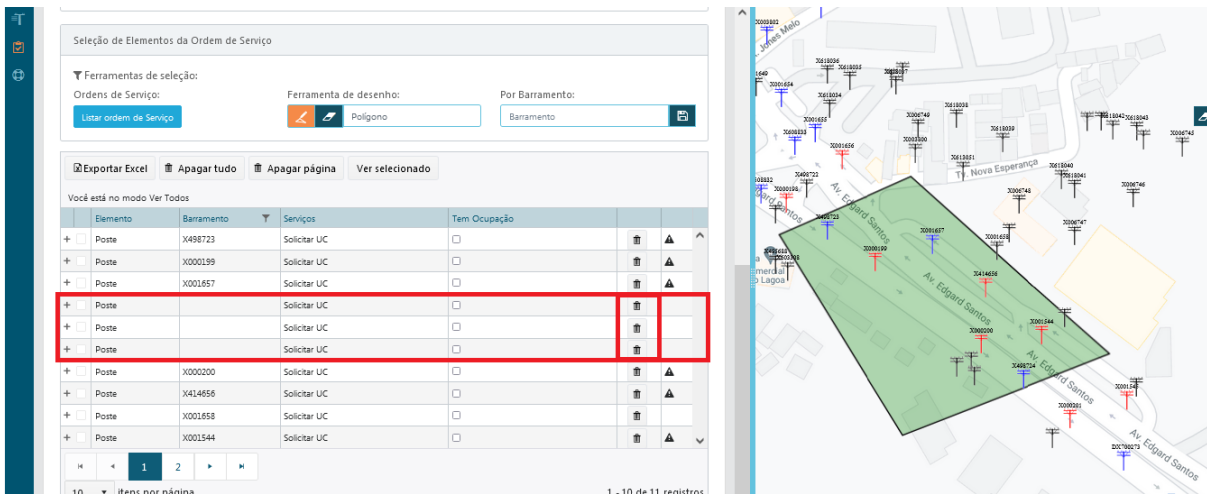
Seleção de Elementos da Ordem de Serviço

Ferramentas de seleção:

Ordens de Serviço:
Listar ordem de Serviço

Ferramenta de desenho:
Polígono

Por Barramento:
Barramento

Exportar Excel | Apagar tudo | Apagar página | Ver selecionado

Você está no modo Ver Todos

| | Elemento | Barramento | Serviços | Tem Ocupação | | |
|---|---|---|---|---|---|---|
| + | Poste | X498723 | Solicitar UC | | | |
| + | Poste | X000199 | Solicitar UC | | | |
| + | Poste | X001657 | Solicitar UC | | | |
| + | Poste | | Solicitar UC | | | |
| + | Poste | | Solicitar UC | | | |
| + | Poste | | Solicitar UC | | | |
| + | Poste | X000200 | Solicitar UC | | | |
| + | Poste | X414656 | Solicitar UC | | | |
| + | Poste | X001658 | Solicitar UC | | | |
| + | Poste | X001544 | Solicitar UC | | | |

1 2

10 itens por página

1 - 10 de 11 registros

Jones Melo
Tv. Nova Esperança
Av. Edgard Santos
Av. Edgard Santos
Av. Edgard Santos
Av. Edgard Santos
Lagoa
X498723
X000199
X001657
X001658
X414656
X001544
X000200
X498724
X001656
X006748
X006746
X006747
X006743
X018040
X018041
X018042
X018043
X018039
X018038
X018036
X018035
X018034
X018037
X001654
X001655
X000198